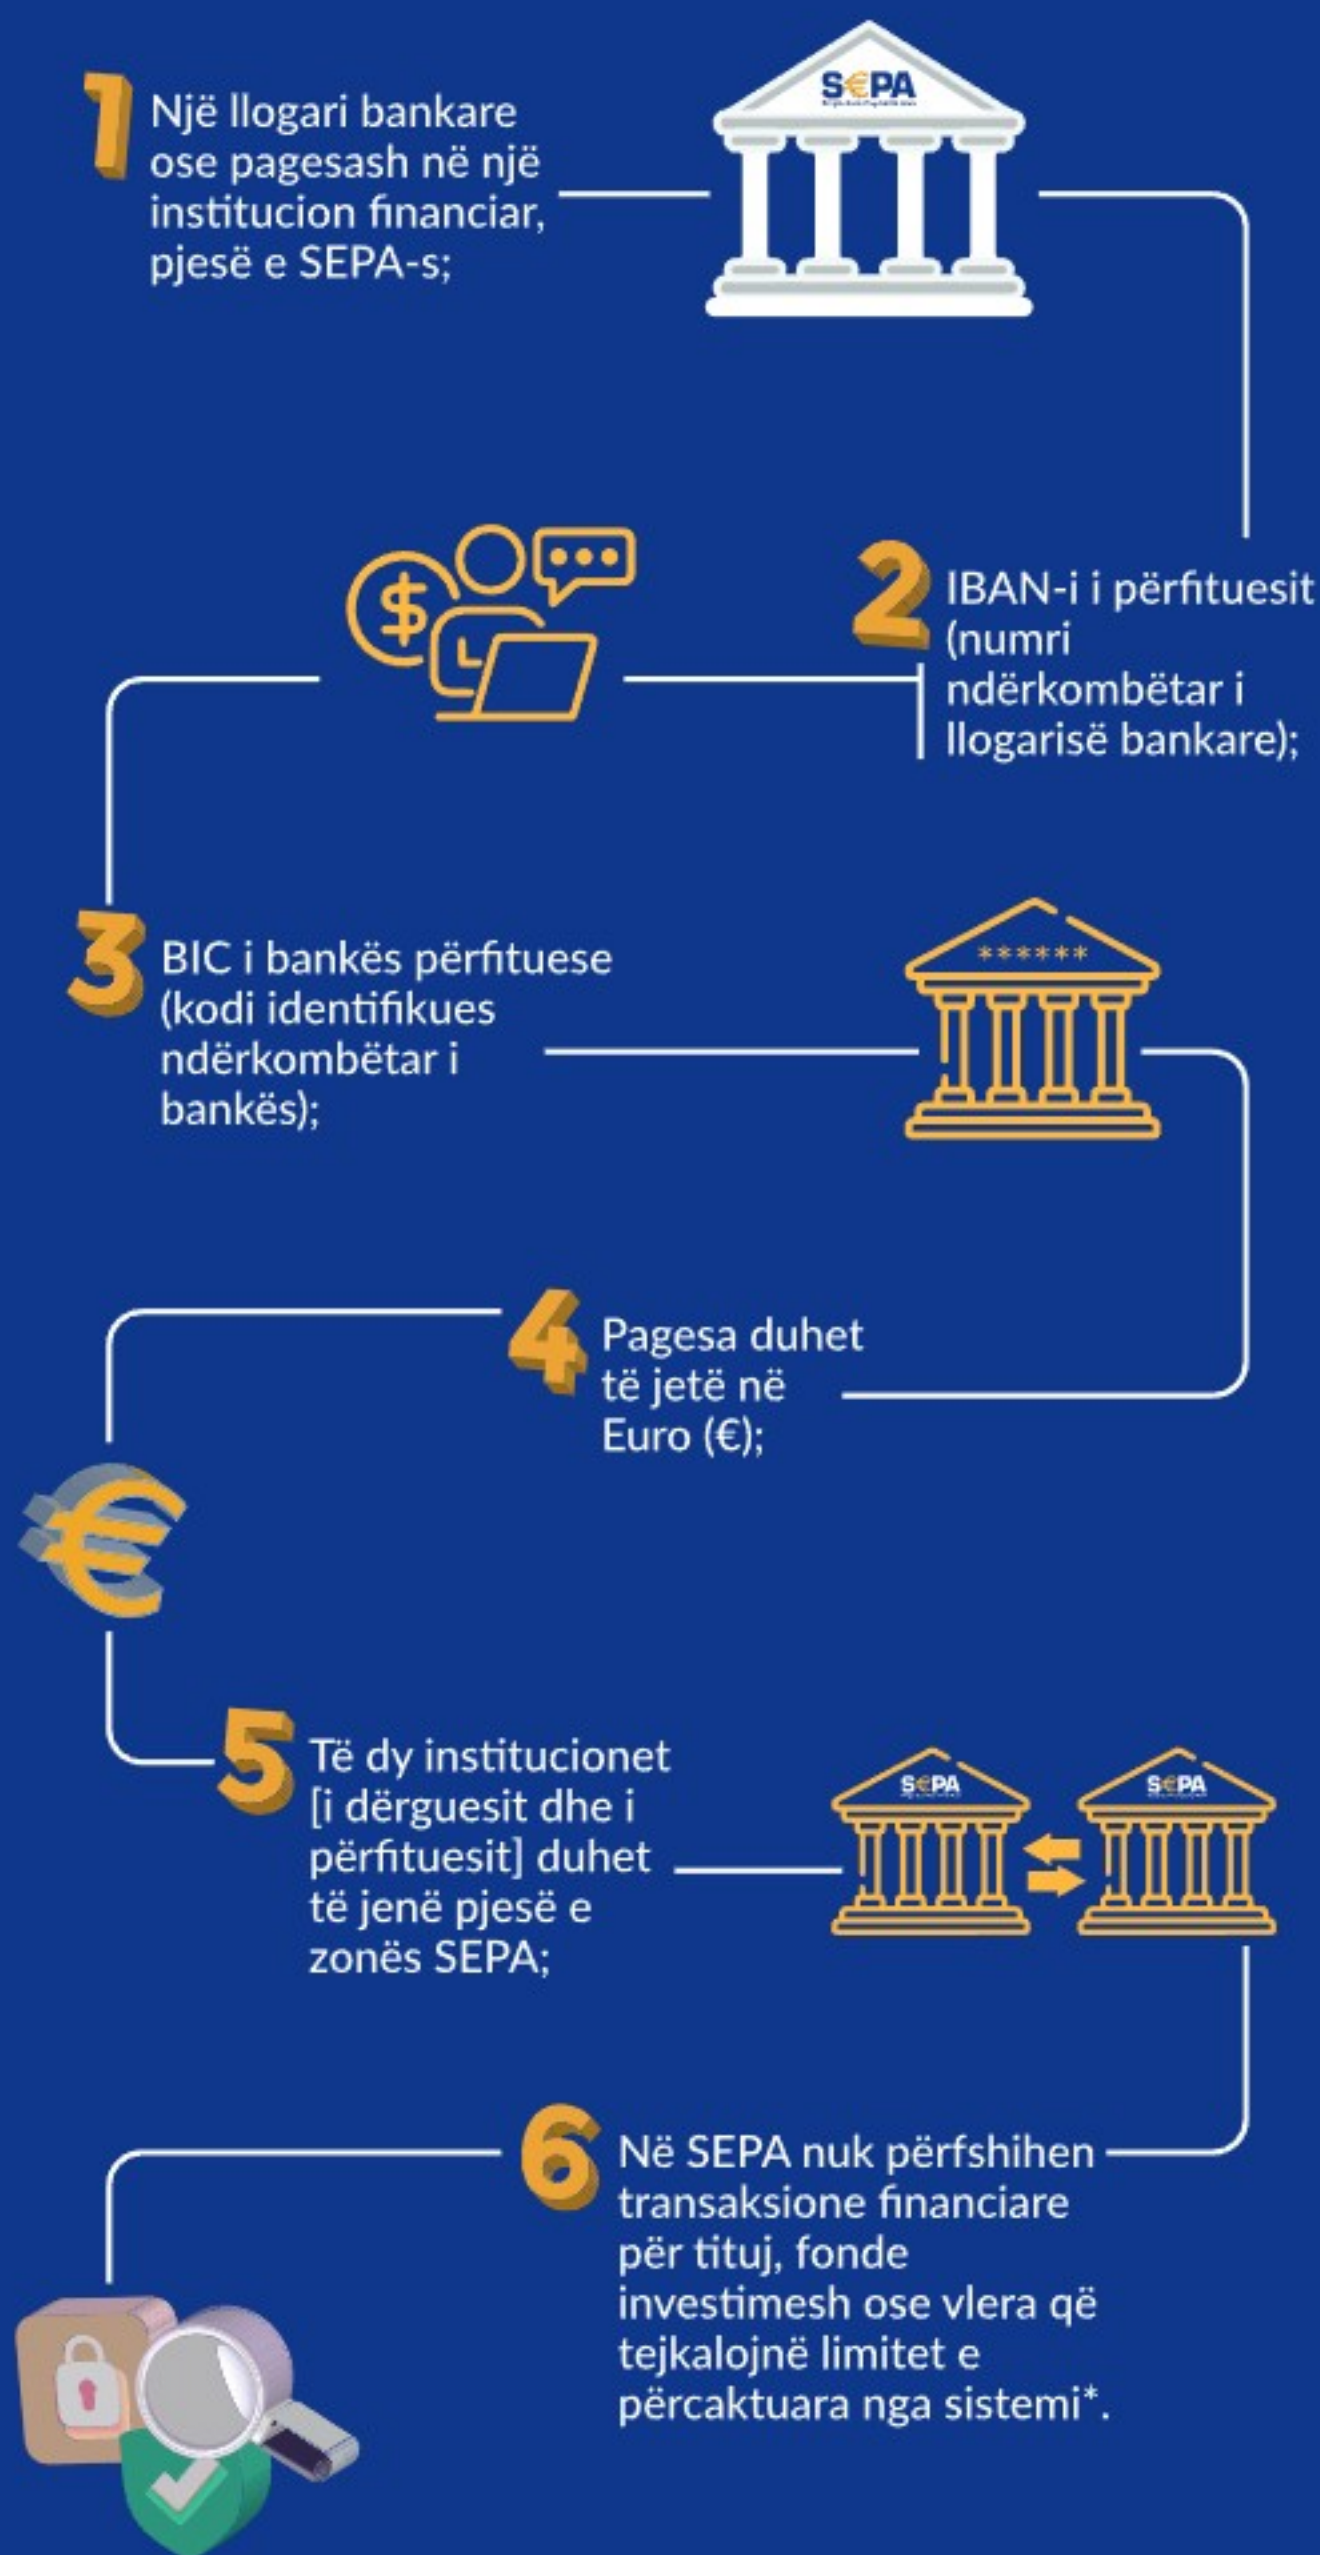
1 Një llogari bankare ose pagesash në një institucion financiar, pjesë e SEPA-s;

SEPA

2 IBAN-i i përfituesit (numri ndërkombëtar i llogarisë bankare);

3 BIC i bankës përfituese (kodi identifikues ndërkombëtar i bankës);

******

4 Pagesa duhet të jetë në Euro (€);

5 Të dy institucionet [i dërguesit dhe i përfituesit] duhet të jenë pjesë e zonës SEPA;

SEPA SEPA

6 Në SEPA nuk përfshihen transaksione financiare për tituj, fonde investimesh ose vlera që tejkalojnë limitet e përcaktuara nga sistemi*.